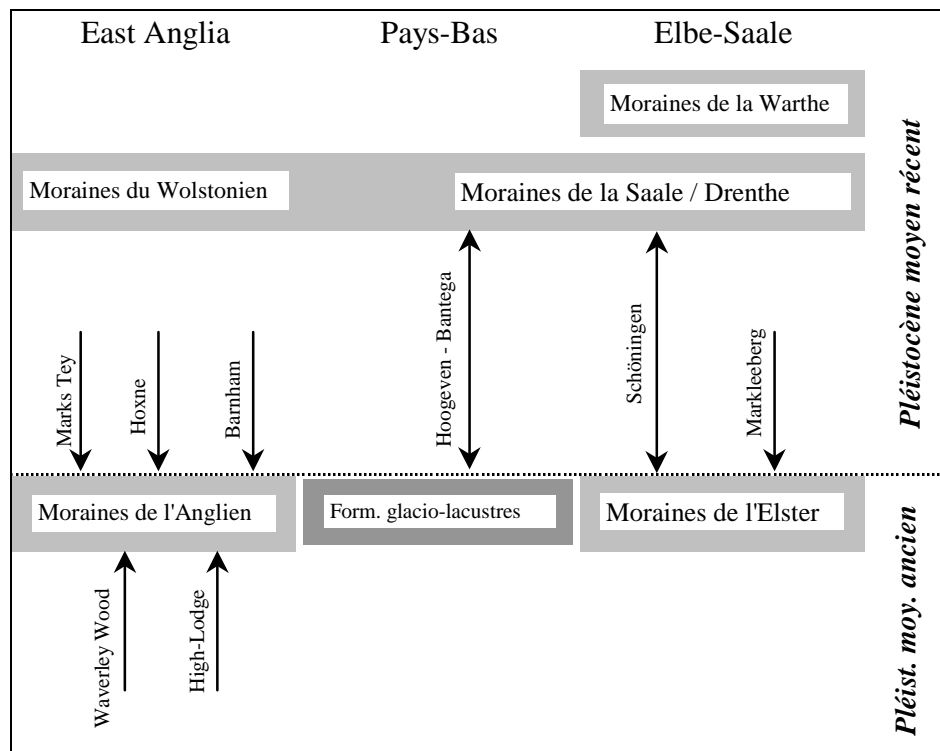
East Anglia
Pays-Bas
Elbe-Saale

Moraines de la Warthe

Moraines du Wolstonien

Moraines de la Saale / Drenthe

Pléistocène moyen récent

Marks Tey
Hoxne
Barnham
Hoogeven - Bantega
Schöningen
Markleeberg

Moraines de l'Anglien

Form. glacio-lacustres

Moraines de l'Elster

Pléist. moy. ancien

Waverley Wood
High-Lodge